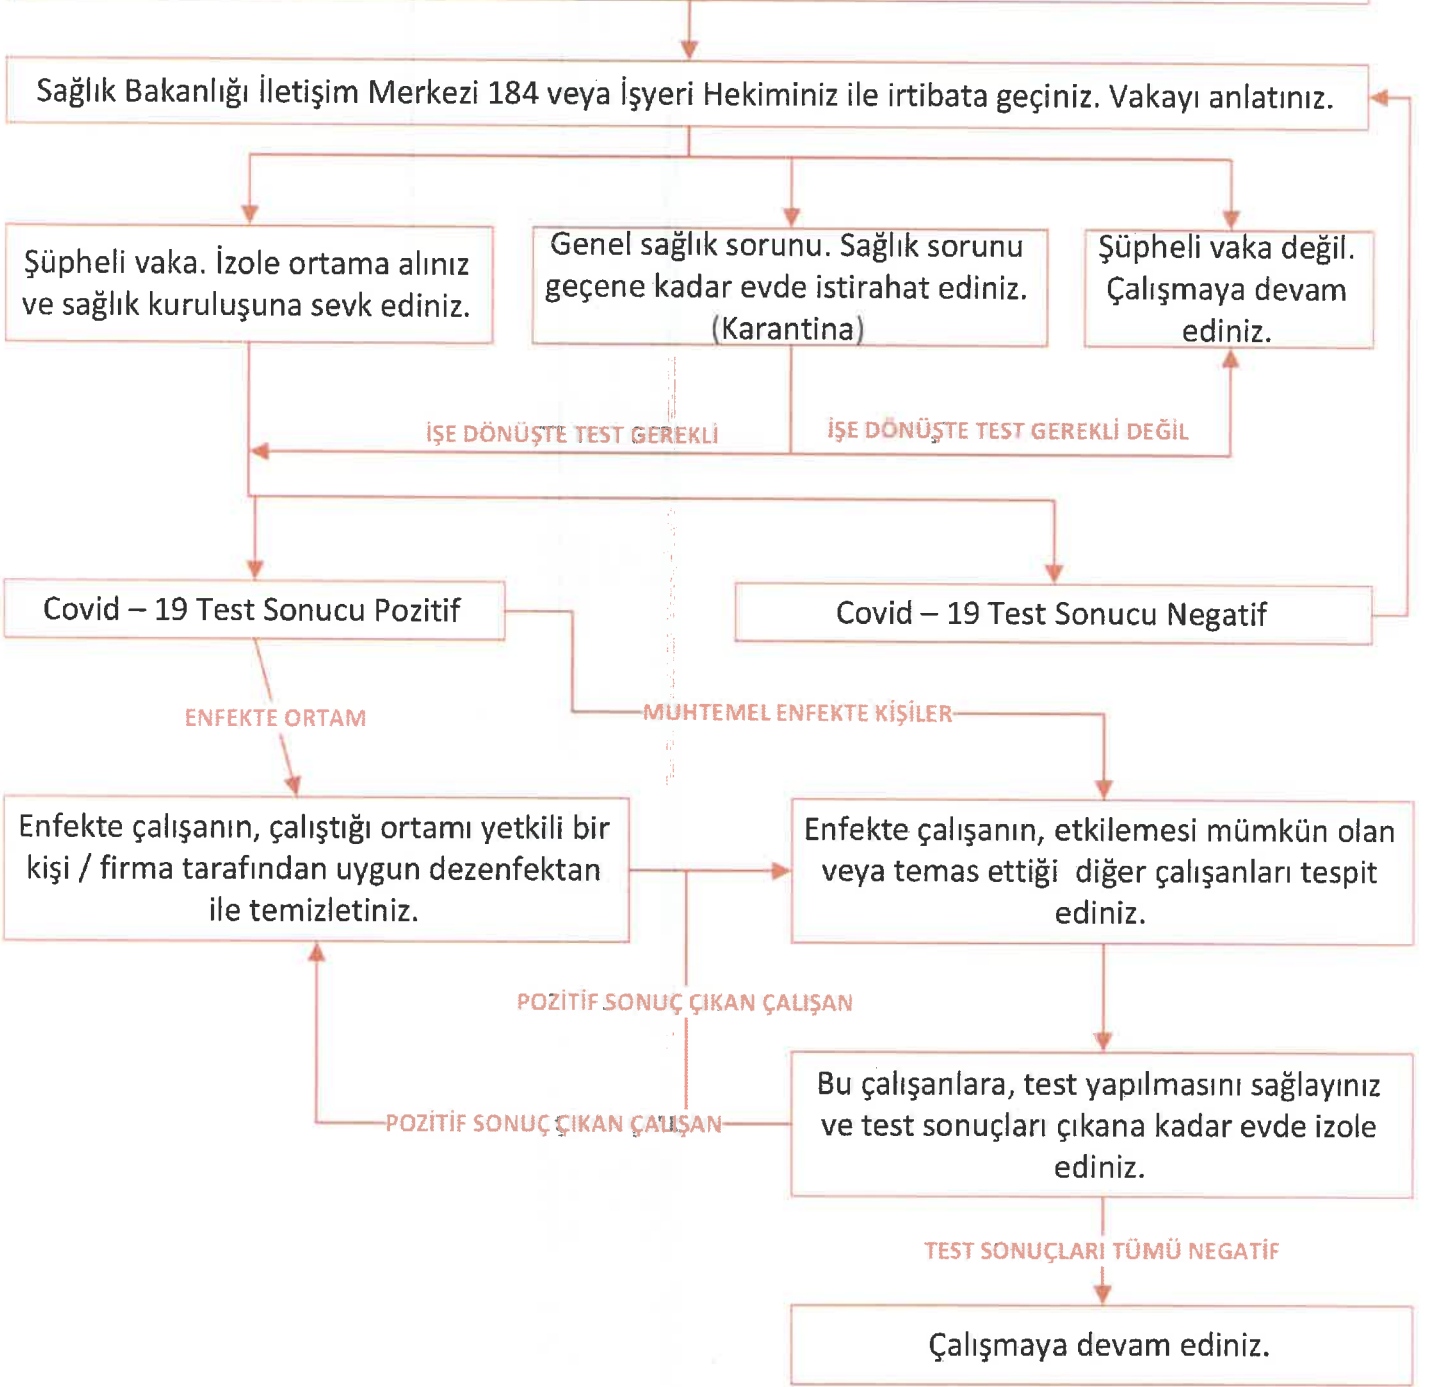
Sağlık Bakanlığı İletişim Merkezi 184 veya İşyeri Hekiminiz ile irtibata geçiniz. Vakayı anlatınız.

Şüpheli vaka. İzole ortama alınız ve sağlık kuruluşuna sevk ediniz.

Genel sağlık sorunu. Sağlık sorunu geçene kadar evde istirahat ediniz. (Karantina)

Şüpheli vaka değil. Çalışmaya devam ediniz.

İŞE DÖNÜŞTE TEST GEREKLİ

İŞE DÖNÜŞTE TEST GEREKLİ DEĞİL

Covid – 19 Test Sonucu Pozitif

Covid – 19 Test Sonucu Negatif

ENFEKTE ORTAM

MUHTEMEL ENFEKTE KİŞİLER

Enfekte çalışanın, çalıştığı ortamı yetkili bir kişi / firma tarafından uygun dezenfektan ile temizletiniz.

Enfekte çalışanın, etkilemesi mümkün olan veya temas ettiği diğer çalışanları tespit ediniz.

POZİTİF SONUÇ ÇIKAN ÇALIŞAN

Bu çalışanlara, test yapılmasını sağlayınız ve test sonuçları çıkana kadar evde izole ediniz.

POZİTİF SONUÇ ÇIKAN ÇALIŞAN

TEST SONUÇLARI TÜMÜ NEGATİF

Çalışmaya devam ediniz.